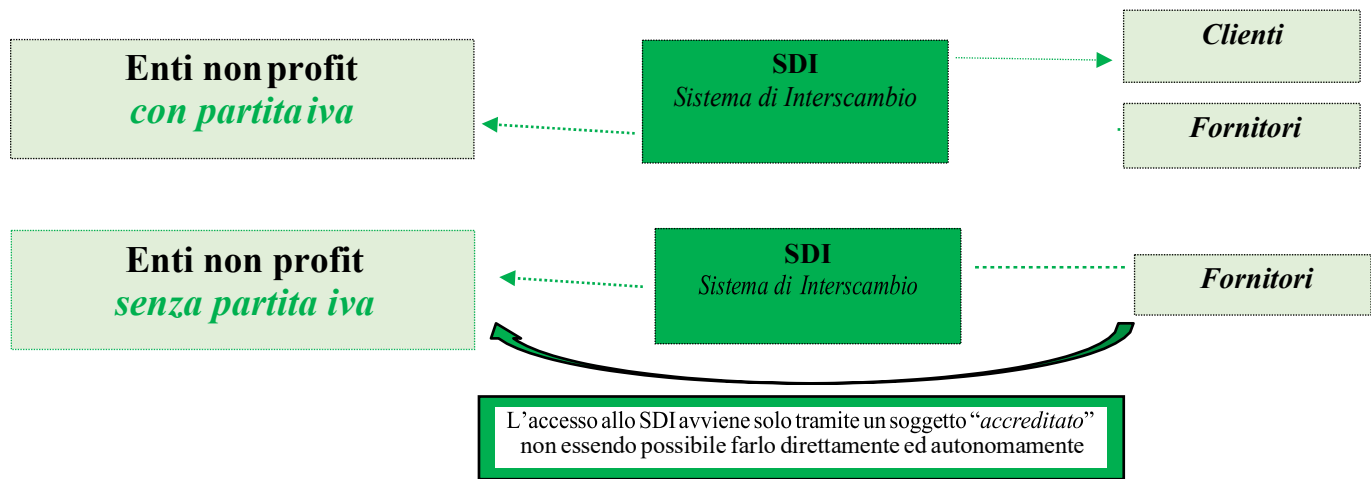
Enti non profit
con partita iva

SDI
Sistema di Interscambio

Clienti

Fornitori

Enti non profit
senza partita iva

SDI
Sistema di Interscambio

Fornitori

L’accesso allo SDI avviene solo tramite un soggetto “accreditato” non essendo possibile farlo direttamente ed autonomamente